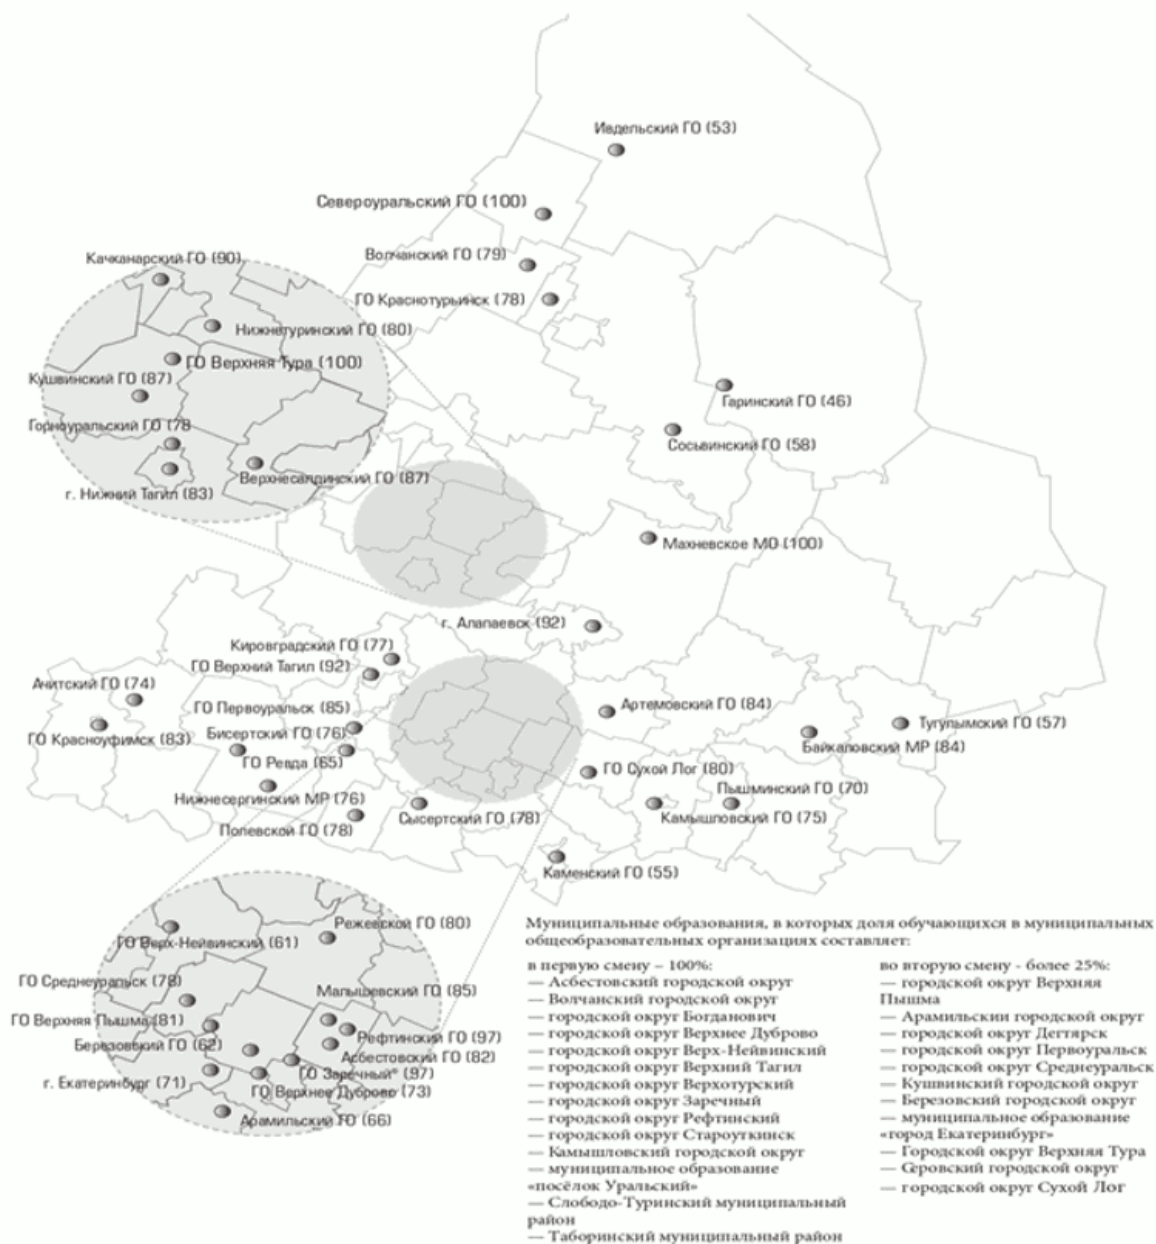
Ивдельский ГО (53)

Североуральский ГО (100)

Волчанский ГО (79)

ГО Краснотурьинск (78)

Качканарский ГО (90)

Нижнетуринский ГО (80)

ГО Верхняя Тура (100)

Кушвинский ГО (87)

Горноуральский ГО (78

г. Нижний Тагил (83)

Верхнесалдинский ГО (87)

Гаринский ГО (46)

Сосьвинский ГО (58)

Махневское МО (100)

г. Алапаевск (92)

Кировградский ГО (77)

ГО Верхний Тагил (92)

Ачитский ГО (74)

ГО Первоуральск (85)

ГО Красноуфимск (83)

Бисертский ГО (76)

ГО Ревда (65)

Нижнесергинский МР (76)

Полевской ГО (78)

Сысертский ГО (78)

Артемовский ГО (84)

Байкаловский МР (84)

Тугулымский ГО (57)

ГО Сухой Лог (80)

Пышминский ГО (70)

Камышловский ГО (75)

Каменский ГО (55)

ГО Верх-Нейвинский (61)

Режевской ГО (80)

ГО Среднеуральск (78)

Малышевский ГО (85)

ГО Верхняя Пышма (81)

Рефтинский ГО (97)

Березовский ГО (62)

Асбестовский ГО (82)

ГО Заречный* (97)

г. Екатеринбург (71)

ГО Верхнее Дуброво (73)

Арамильский ГО (66)

Муниципальные образования, в которых доля обучающихся в муниципальных общеобразовательных организациях составляет:

в первую смену – 100%:
— Асбестовский городской округ
— Волчанский городской округ
— городской округ Богданович
— городской округ Верхнее Дуброво
— городской округ Верх-Нейвинский
— городской округ Верхний Тагил
— городской округ Верхотурский
— городской округ Заречный
— городской округ Рефтинский
— городской округ Староуткинск
— Камышловский городской округ
— муниципальное образование «посёлок Уральский»
— Слободо-Туринский муниципальный район
— Таборинский муниципальный район

во вторую смену - более 25%:
— городской округ Верхняя Пышма
— Арамильскии городской округ
— городской округ Дегтярск
— городской округ Первоуральск
— городской округ Среднеуральск
— Кушвинский городской округ
— Березовский городской округ
— муниципальное образование «город Екатеринбург»
— Городской округ Верхняя Тура
— Серовский городской округ
— городской округ Сухой Лог